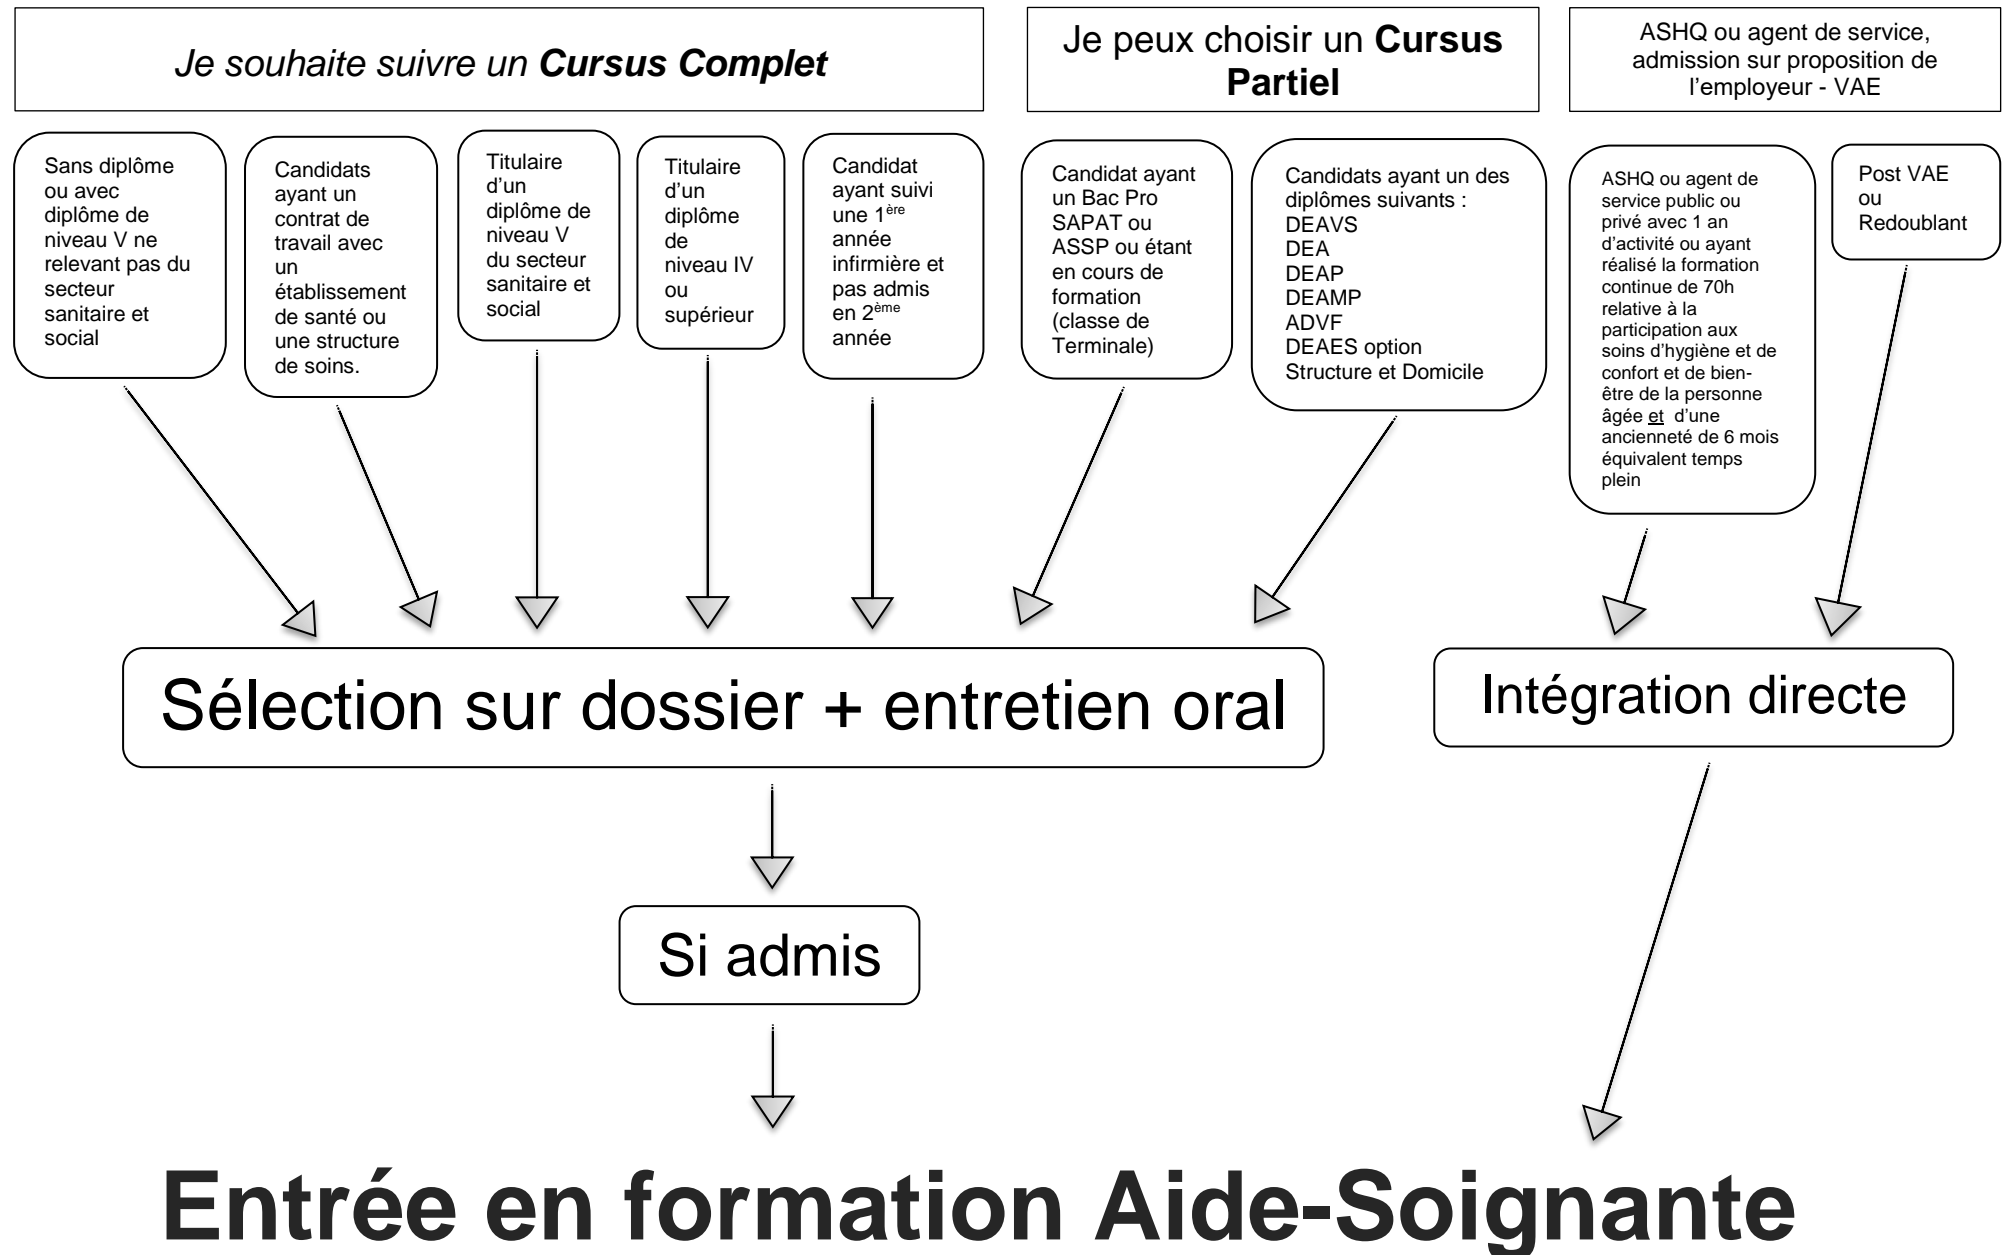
*Je souhaite suivre un **Cursus Complet***

Je peux choisir un **Cursus Partiel**

ASHQ ou agent de service, admission sur proposition de l'employeur - VAE

Sans diplôme ou avec diplôme de niveau V ne relevant pas du secteur sanitaire et social

Candidats ayant un contrat de travail avec un établissement de santé ou une structure de soins.

Titulaire d'un diplôme de niveau V du secteur sanitaire et social

Titulaire d'un diplôme de niveau IV ou supérieur

Candidat ayant suivi une 1$^{ère}$ année infirmière et pas admis en 2$^{ème}$ année

Candidat ayant un Bac Pro SAPAT ou ASSP ou étant en cours de formation (classe de Terminale)

Candidats ayant un des diplômes suivants :
DEAVS
DEA
DEAP
DEAMP
ADVF
DEAES option Structure et Domicile

ASHQ ou agent de service public ou privé avec 1 an d'activité ou ayant réalisé la formation continue de 70h relative à la participation aux soins d'hygiène et de confort et de bien-être de la personne âgée et d'une ancienneté de 6 mois équivalent temps plein

Post VAE ou Redoublant

Sélection sur dossier + entretien oral

Intégration directe

Si admis

**Entrée en formation Aide-Soignante**